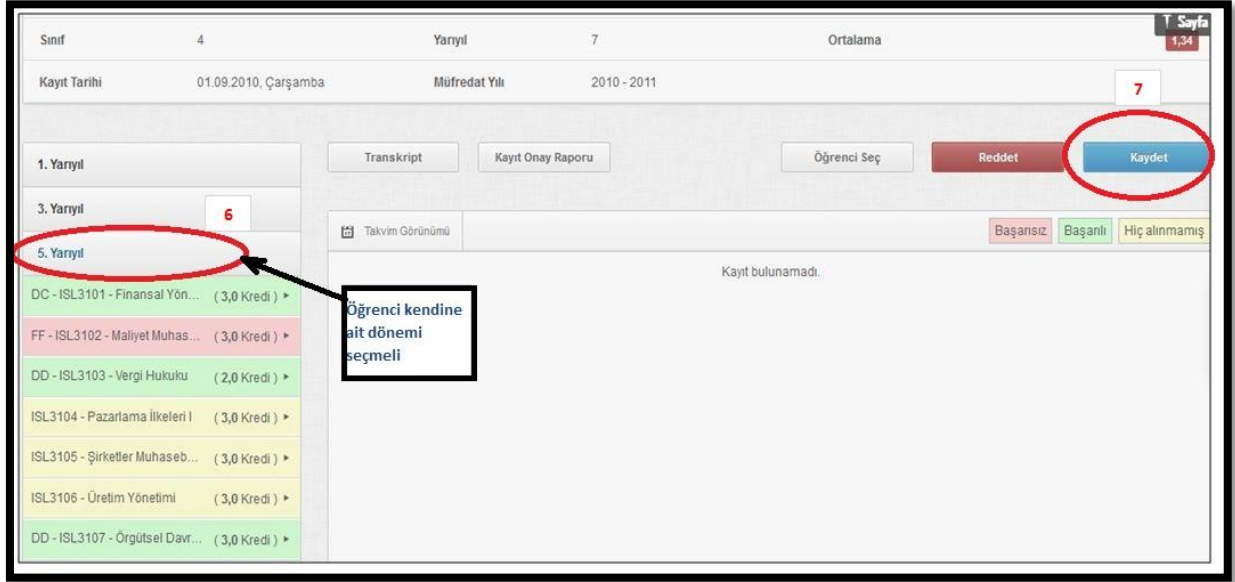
Sınıf 4 Yarıyıl 7 Ortalama

Sayfa

1,34

Kayıt Tarihi 01.09.2010, Çarşamba Müfredat Yılı 2010 - 2011

7

1. Yarıyıl

3. Yarıyıl

6

5. Yarıyıl

DC - ISL3101 - Finansal Yön... (3,0 Kredi)

FF - ISL3102 - Maliyet Muhas... (3,0 Kredi)

DD - ISL3103 - Vergi Hukuku (2,0 Kredi)

ISL3104 - Pazarlama İlkeleri I (3,0 Kredi)

ISL3105 - Şirketler Muhaseb... (3,0 Kredi)

ISL3106 - Üretim Yönetimi (3,0 Kredi)

DD - ISL3107 - Örgütsel Davr... (3,0 Kredi)

Transkript Kayıt Onay Raporu Öğrenci Seç Reddet Kaydet

Takvim Görünümü

Başarısız Başarılı Hiç alınmamış

Kayıt bulunamadı.

Öğrenci kendine ait dönemi seçmeli